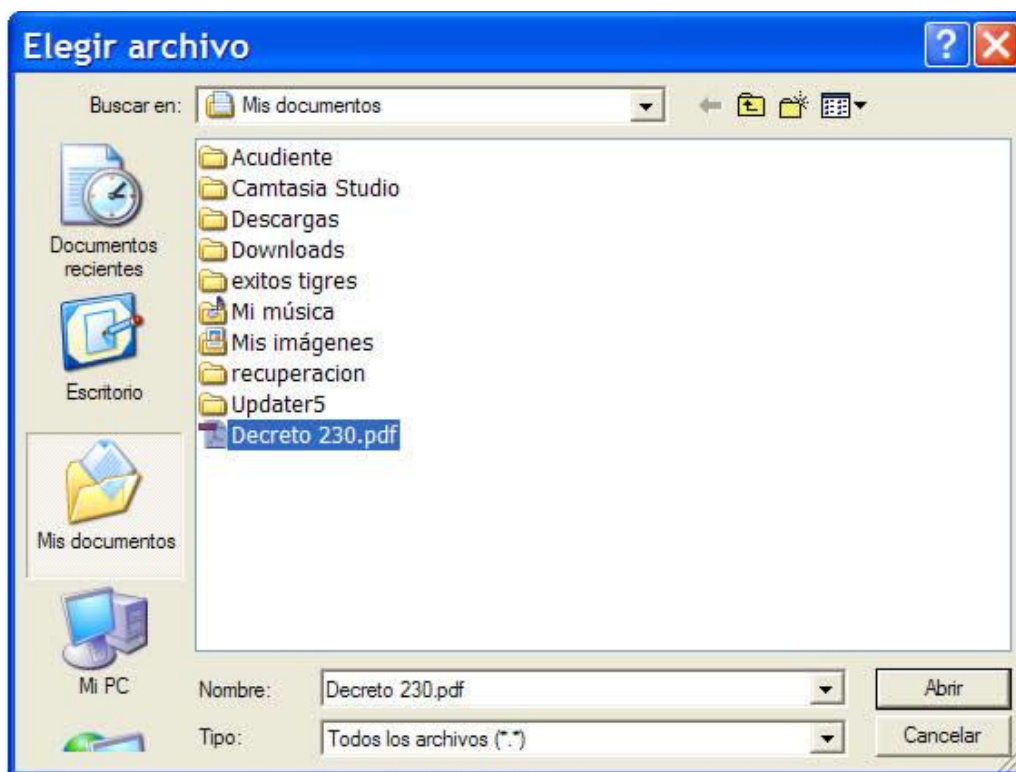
Elegir archivo

Buscar en: Mis documentos

Documentos recientes
Escritorio
Mis documentos
Mi PC

Acudiente
Camtasia Studio
Descargas
Downloads
exitos tigres
Mi música
Mis imágenes
recuperacion
Updater5
Decreto 230.pdf

Nombre: Decreto 230.pdf
Tipo: Todos los archivos (*.*)

Abrir
Cancelar